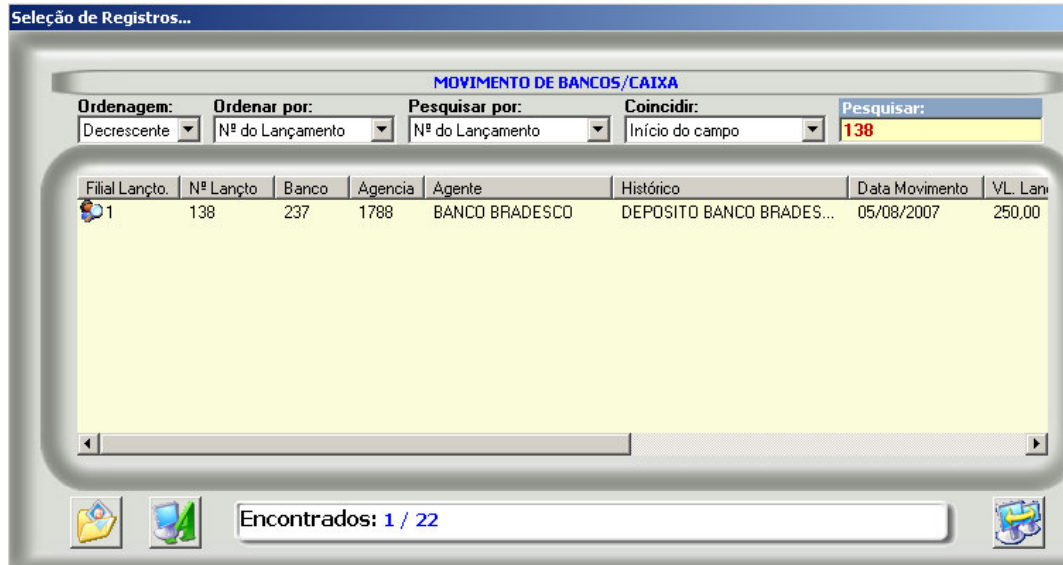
Seleção de Registros...

MOVIMENTO DE BANCOS/CAIXA

Ordenagem: Decrescente
Ordenar por: Nº do Lançamento
Pesquisar por: Nº do Lançamento
Coincidir: Início do campo
Pesquisar: 138

| Filial Lançto. | Nº Lançto | Banco | Agencia | Agente | Histórico | Data Movimento | VL. Lan |
|---|---|---|---|---|---|---|---|
| 1 | 138 | 237 | 1788 | BANCO BRADESCO | DEPOSITO BANCO BRADES... | 05/08/2007 | 250,00 |

Encontrados: 1 / 22